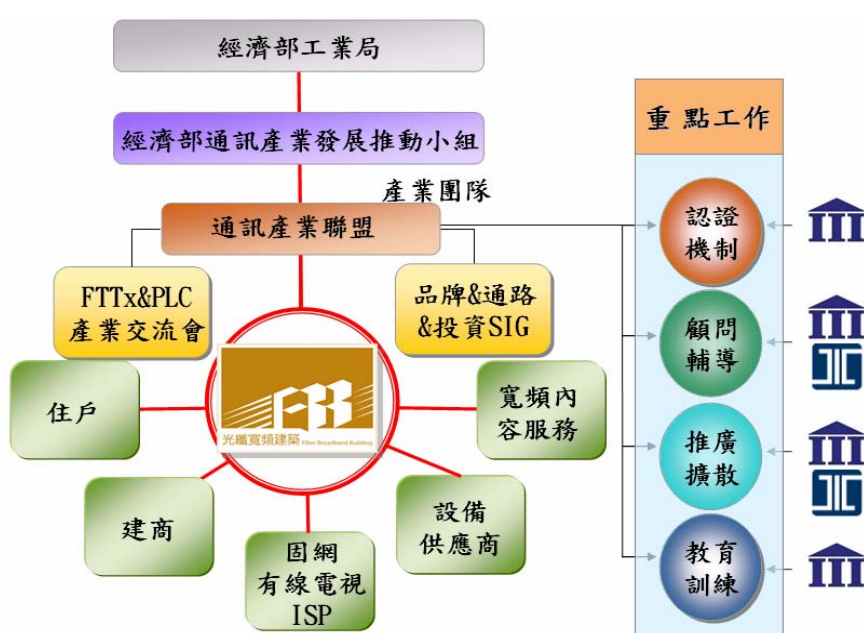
經濟部工業局

經濟部通訊產業發展推動小組

產業團隊

通訊產業聯盟

FTTx&PLC 產業交流會

品牌&通路 &投資SIG

FB
光纖寬頻建築 Fiber Broadband Building

住戶

寬頻內容服務

建商

設備供應商

固網 有線電視 ISP

重點工作

認證機制

顧問輔導

推廣擴散

教育訓練